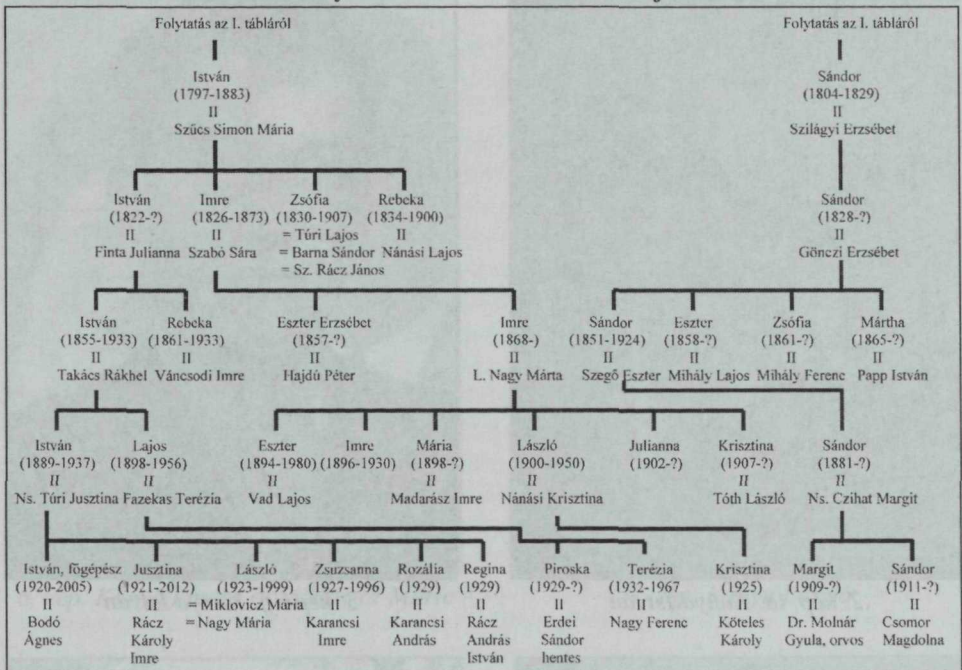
Folytatás az I. tábláról

István
(1797-1883)
II
Szűcs Simon Mária

Folytatás az I. tábláról

Sándor
(1804-1829)
II
Szilágyi Erzsébet

István
(1822-?)
II
Finta Julianna

Imre
(1826-1873)
II
Szabó Sára

Zsófia
(1830-1907)
= Túri Lajos
= Barna Sándor
= Sz. Rácz János

Rebeka
(1834-1900)
II
Nánási Lajos

Sándor
(1828-?)
II
Gönczi Erzsébet

István
(1855-1933)
II
Takács Rákhel

Rebeka
(1861-1933)
II
Váncsodi Imre

Eszter Erzsébet
(1857-?)
II
Hajdú Péter

Imre
(1868-)
II
L. Nagy Márta

Sándor
(1851-1924)
II
Szegő Eszter

Eszter
(1858-?)
II
Mihály Lajos

Zsófia
(1861-?)
II
Mihály Ferenc

Mártha
(1865-?)
II
Papp István

István
(1889-1937)
II
Ns. Túri Jusztina

Lajos
(1898-1956)
II
Fazekas Terézia

Eszter
(1894-1980)
II
Vad Lajos

Imre
(1896-1930)

Mária
(1898-?)
II
Madarász Imre

László
(1900-1950)
II
Nánási Krisztina

Julianna
(1902-?)

Krisztina
(1907-?)
II
Tóth László

Sándor
(1881-?)
II
Ns. Czihat Margit

István, fogépész
(1920-2005)
II
Bodó Ágnes

Jusztina
(1921-2012)
II
Rácz Károly Imre

László
(1923-1999)
= Miklovicz Mária
= Nagy Mária

Zsuzsanna
(1927-1996)
II
Karancsi Imre

Rozália
(1929)
II
Karancsi András

Regina
(1929)
II
Rácz András István

Piroska
(1929-?)
II
Erdei Sándor hentes

Terézia
(1932-1967
II
Nagy Ferenc

Krisztina
(1925)
II
Köteles Károly

Margit
(1909-?)
II
Dr. Molnár Gyula, orvos

Sándor
(1911-?)
II
Csomor Magdolna